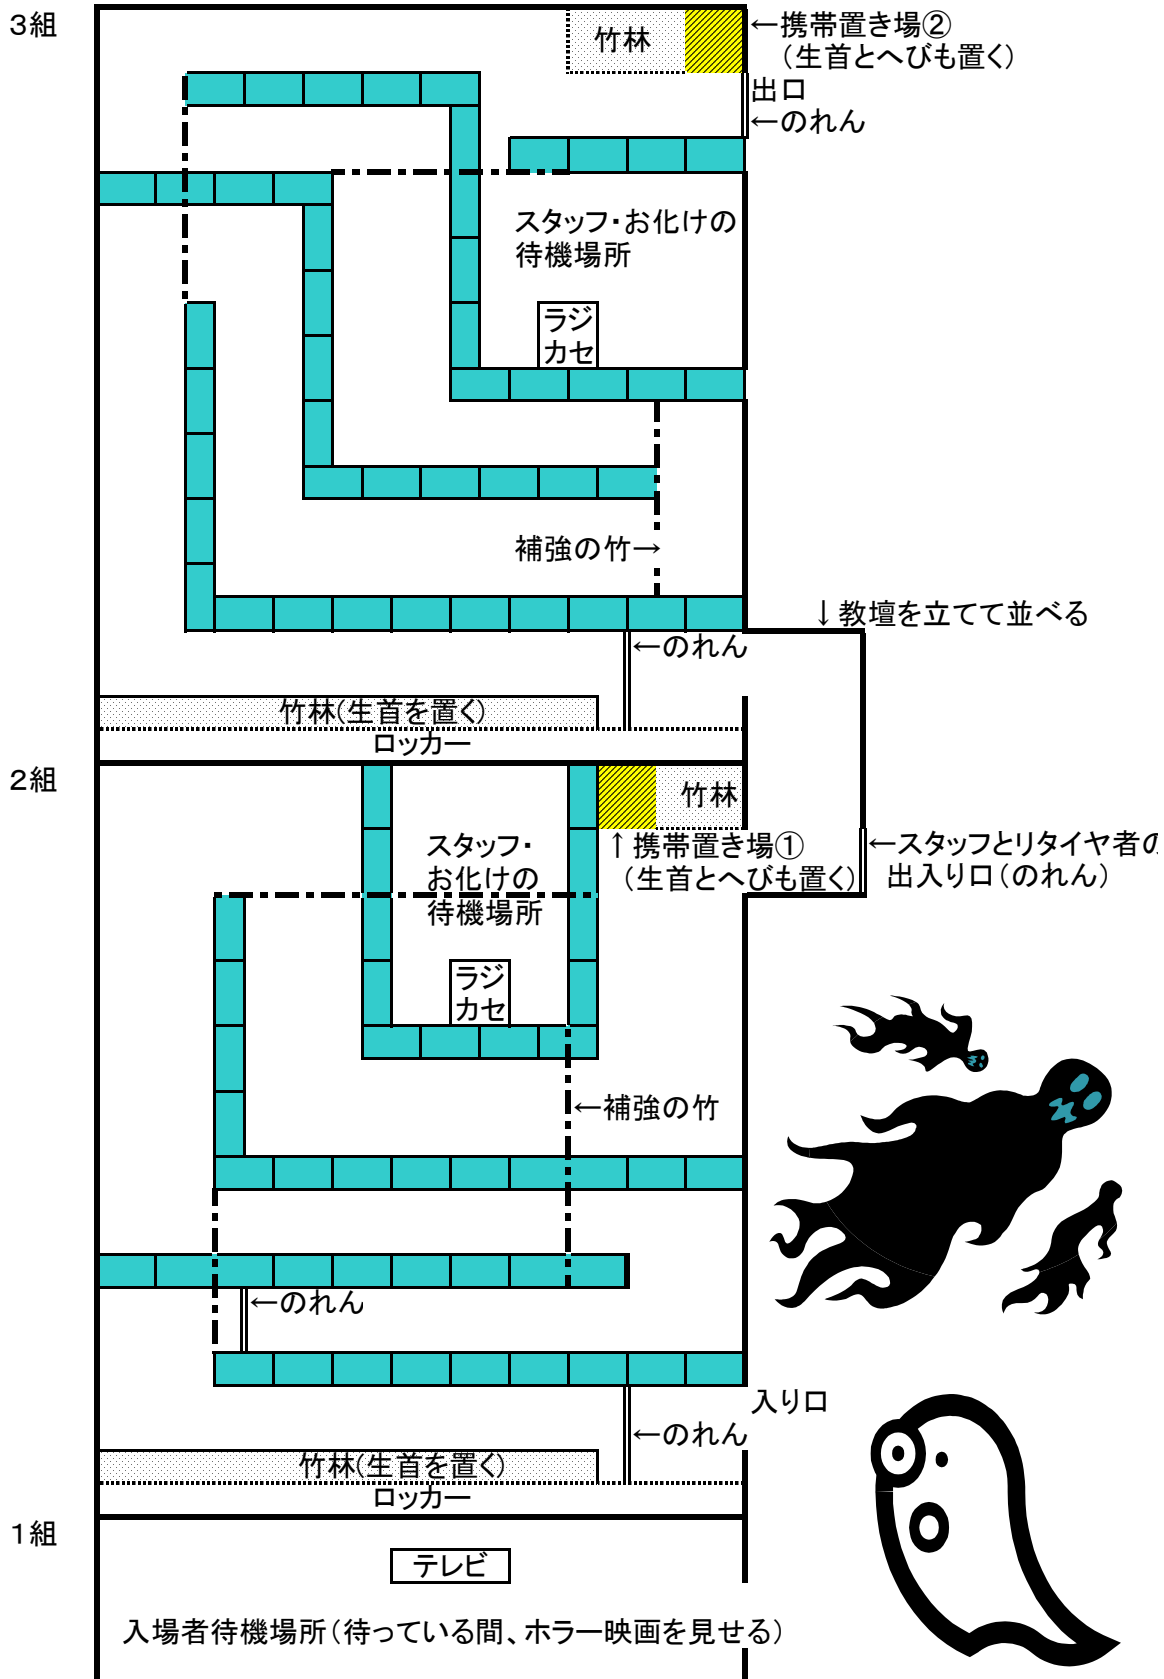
3組

竹林

←携帯置き場②
（生首とへびも置く）

出口
←のれん

スタッフ・お化けの
待機場所

ラジカセ

補強の竹→

↓教壇を立てて並べる

←のれん

竹林(生首を置く)

ロッカー

2組

竹林

スタッフ・
お化けの
待機場所

↑携帯置き場①
（生首とへびも置く）

←スタッフとリタイヤ者の
出入り口（のれん）

ラジカセ

←補強の竹

←のれん

入り口

←のれん

竹林(生首を置く)

ロッカー

1組

テレビ

入場者待機場所（待っている間、ホラー映画を見せる）